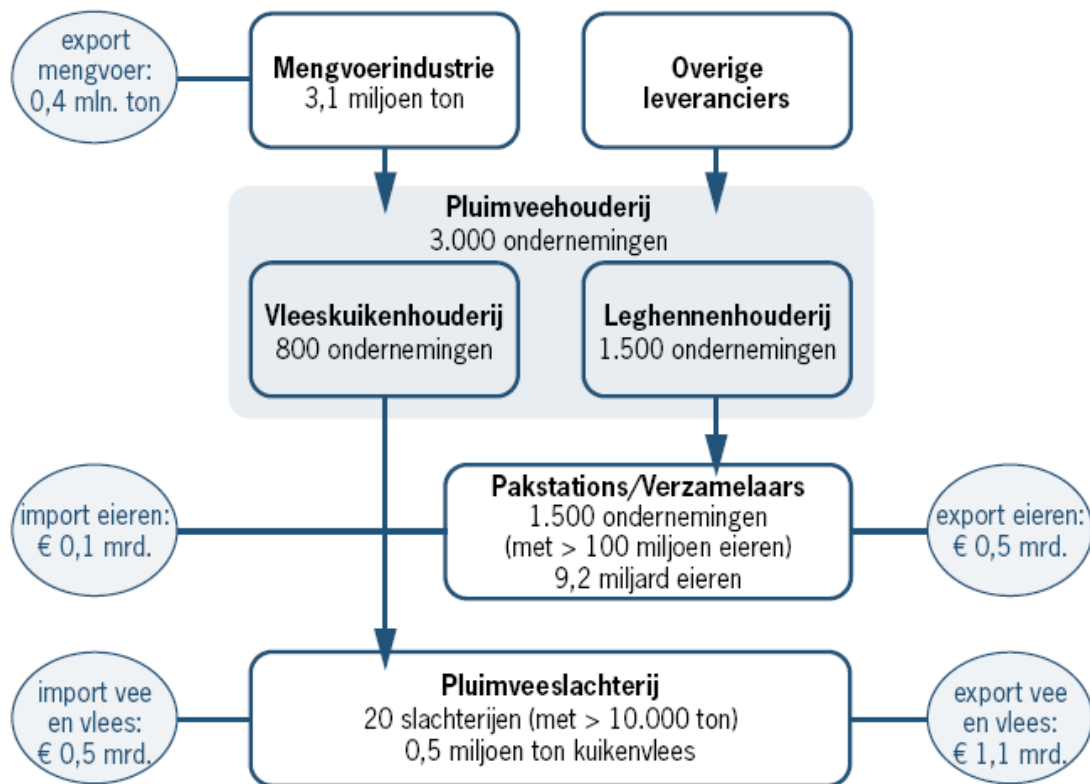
export mengvoer: 0,4 mln. ton

**Mengvoerindustrie**
3,1 miljoen ton

**Overige leveranciers**

**Pluimveehouderij**
3.000 ondernemingen

**Vleeskuikenhouderij**
800 ondernemingen

**Leghennenhouderij**
1.500 ondernemingen

import eieren: € 0,1 mrd.

**Pakstations/Verzamelaars**
1.500 ondernemingen
(met > 100 miljoen eieren)
9,2 miljard eieren

export eieren: € 0,5 mrd.

import vee en vlees: € 0,5 mrd.

**Pluimveeslachterij**
20 slachterijen (met > 10.000 ton)
0,5 miljoen ton kuikenvlees

export vee en vlees: € 1,1 mrd.